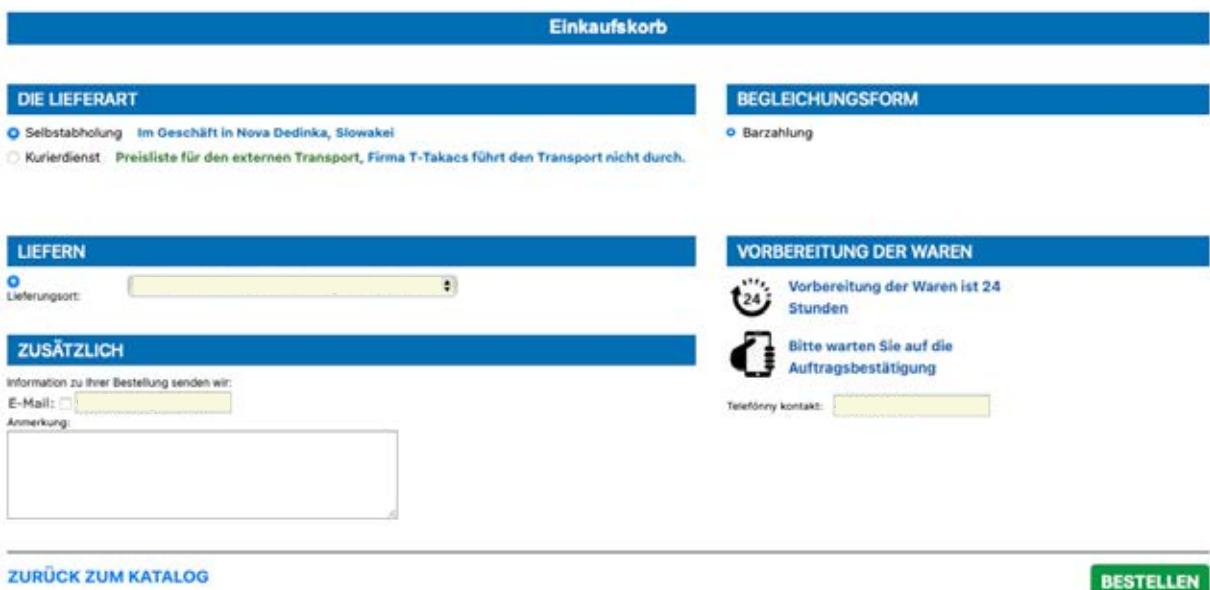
Einkaufskorb

DIE LIEFERART

Selbstabholung Im Geschäft in Nova Dedinka, Slowakei

Kurierdienst Preisliste für den externen Transport, Firma T-Takacs führt den Transport nicht durch.

BEGLEICHUNGSFORM

Barzahlung

LIEFERN

Lieferungsort:

VORBEREITUNG DER WAREN

24

Vorbereitung der Waren ist 24 Stunden

Bitte warten Sie auf die Auftragsbestätigung

ZUSÄTZLICH

Information zu Ihrer Bestellung senden wir:

E-Mail:

Anmerkung:

Telefónny kontakt:

ZURÜCK ZUM KATALOG

BESTELLEN